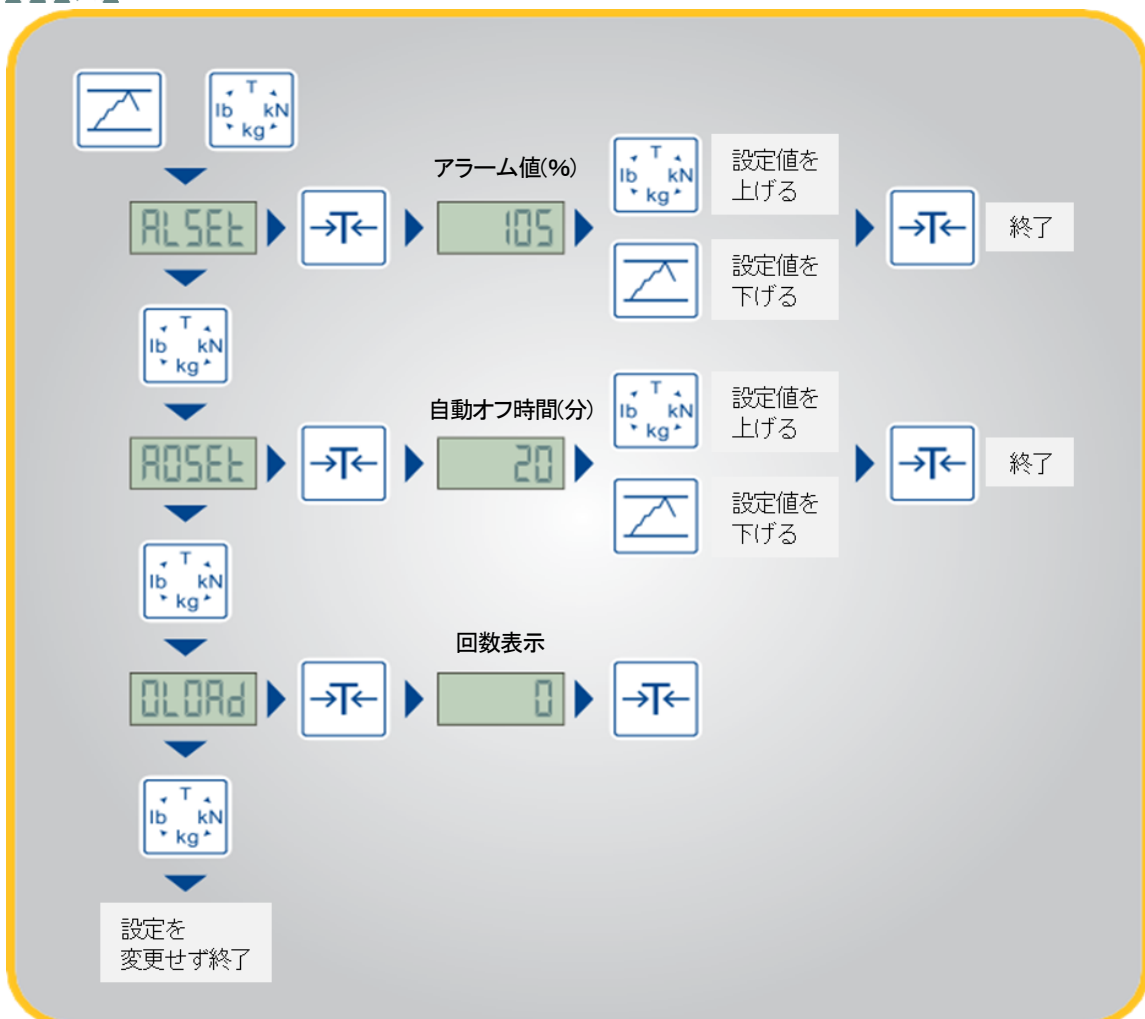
T
lb kN
kg

ALSEt

→T←

アラーム値(%)

105

T
lb kN
kg

設定値を上げる

設定値を下げる

→T←

終了

T
lb kN
kg

AOSEt

→T←

自動オフ時間(分)

20

T
lb kN
kg

設定値を上げる

設定値を下げる

→T←

終了

T
lb kN
kg

OLOAd

→T←

回数表示

0

→T←

T
lb kN
kg

設定を変更せず終了